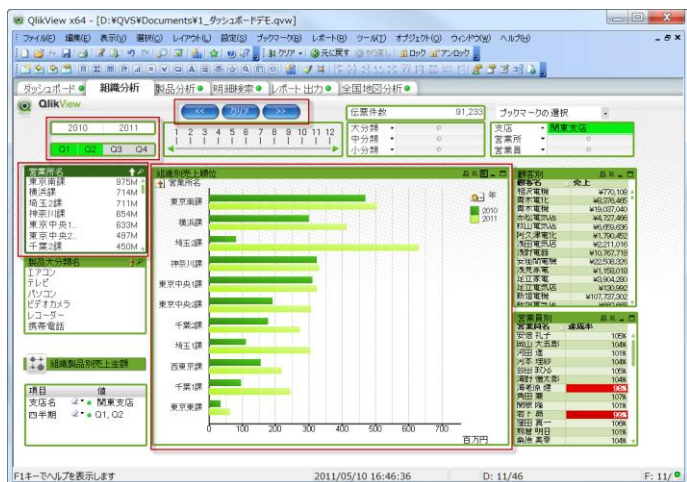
QlikView x64 - [D:¥QVS¥Documents¥1_ダッシュボードデモ.qvw]

ファイル(F) 編集(E) 表示(V) 選択(S) レイアウト(L) 設定(S) ブックマーク(B) レポート(R) ツール(T) オブジェクト(O) ウィンドウ(W) ヘルプ(H)

クリア 元に戻す ロック アンロック

ダッシュボード 組織分析 製品分析 明細検索 レポート出力 全国地図分析

QlikView

<< クリア >>

2010 2011
Q1 Q2 Q3 Q4

1 2 3 4 5 6 7 8 9 10 11 12

伝票件数 91,233

大分類
中分類
小分類

ブックマークの選択

支店 関東支店
営業所
営業員

営業所名
東京南課 875M
横浜課 714M
埼玉2課 711M
神奈川課 654M
東京中央1... 633M
東京中央2... 497M
千葉2課 450M

組織別売上順位
営業所名
東京南課
横浜課
埼玉2課
神奈川課
東京中央1課
東京中央2課
千葉2課
埼玉1課
西東京課
千葉1課
東京東課
0 100 200 300 400 500 600 700
百万円
2010
2011

製品大分類名
エアコン
テレビ
パソコン
ビデオカメラ
レコーダー
携帯電話

組織製品別売上金額

項目 値
支店名 関東支店
四半期 Q1, Q2

顧客別
顧客名 売上
相原電機 ¥770,108
青木電化 ¥6,376,465
青木電機 ¥19,037,445
赤松電気店 ¥4,727,466
秋山電気店 ¥6,659,636
浅久保電機 ¥1,790,452
浅田電気店 ¥2,211,016
浅野電機 ¥10,267,718
安達照明電機 ¥22,508,326
浅見家電 ¥1,150,018
足立家電 ¥3,904,280
足立電気店 ¥130,992
新堀電機 ¥107,737,302

営業員別
営業員名 達成率
安住 孔子 105%
岡山 大五郎 104%
河田 進 101%
河本 理紗 104%
田辺 まひる 105%
海野 健太郎 104%
浦崎良 健 98%
角田 潔 107%
関根 隆 105%
岩下 節 99%
城田 真一 101%
鳥越 明日 104%
桑原 美季 104%

F1キーでヘルプを表示します 2011/05/10 16:46:36 D: 11/46 F: 11/0